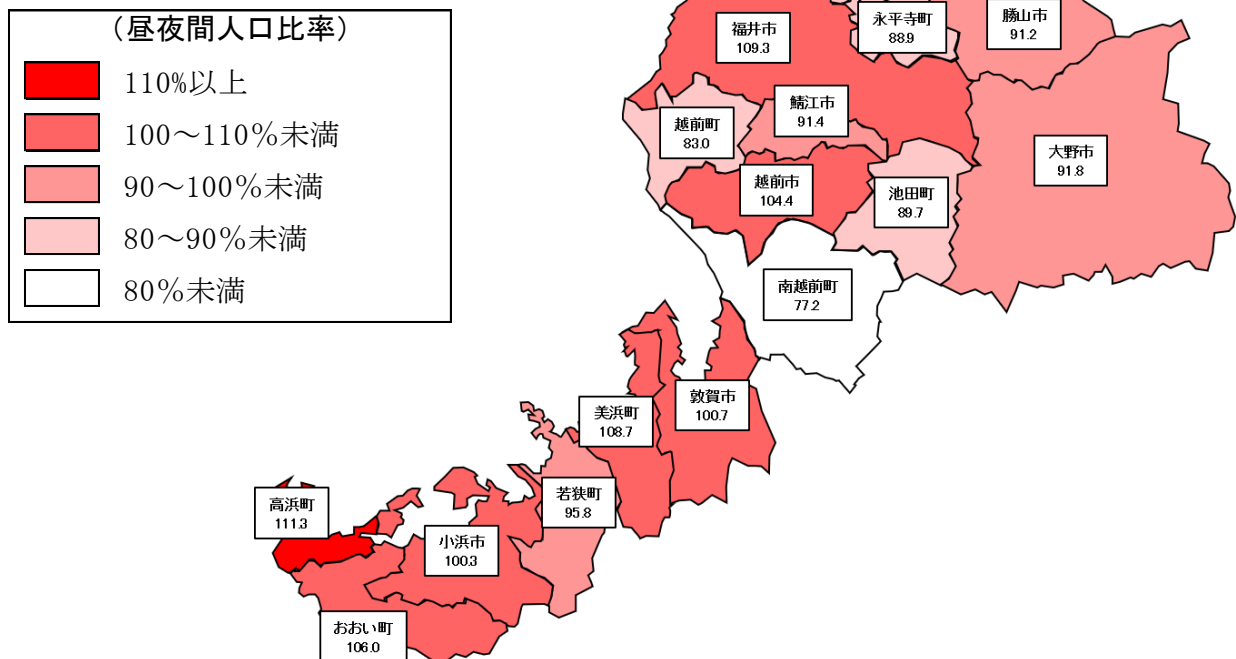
（昼夜間人口比率）

110%以上

100～110%未満

90～100%未満

80～90%未満

80%未満

福井市
109.3

永平寺町
88.9

勝山市
91.2

越前町
83.0

鯖江市
91.4

大野市
91.8

越前市
104.4

池田町
89.7

南越前町
77.2

美浜町
108.7

敦賀市
100.7

若狭町
95.8

高浜町
111.3

小浜市
100.3

おおい町
106.0